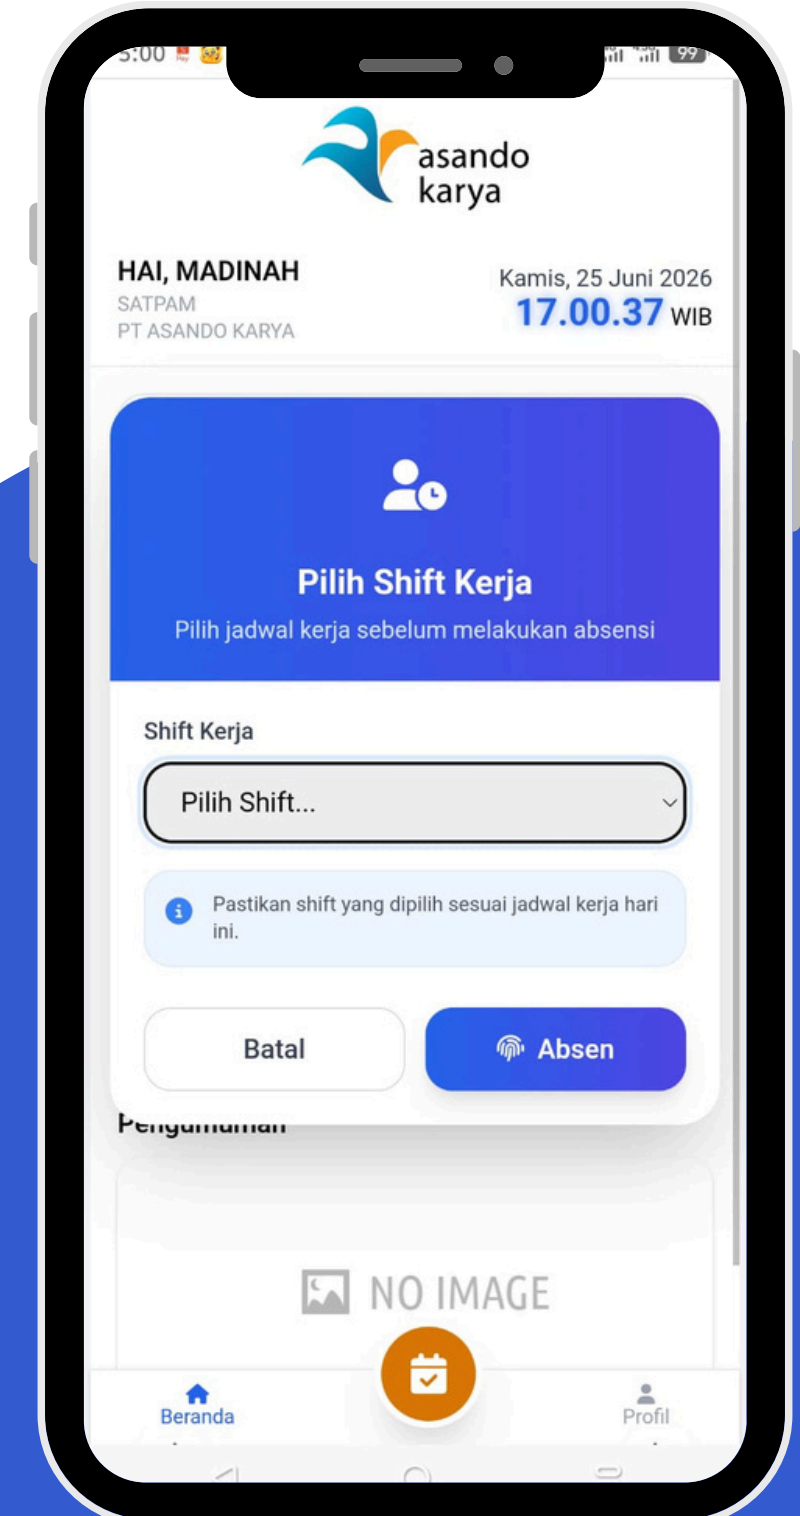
5:00

99

asando karya

HAI, MADINAH
SATPAM
PT ASANDO KARYA

Kamis, 25 Juni 2026
17.00.37 WIB

Pilih Shift Kerja
Pilih jadwal kerja sebelum melakukan absensi

Shift Kerja

Pilih Shift...

Pastikan shift yang dipilih sesuai jadwal kerja hari ini.

Batal

Absen

Pengumuman

NO IMAGE

Beranda

Profil